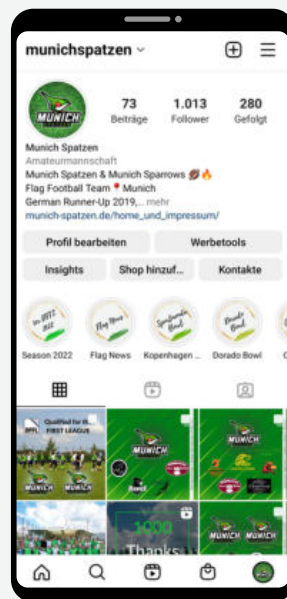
munichspatzen

MUNICH

73 Beiträge
1.013 Follower
280 Gefolgt

Munich Spatzen
Amateurmannschaft
Munich Spatzen & Munich Sparrows 🏈🔥
Flag Football Team 📍Munich
German Runner-Up 2019,... mehr
munich-spatzen.de/home_und_impressum/

Profil bearbeiten
Werbetools
Insights
Shop hinzuf...
Kontakte

Season 2022
Flag News
Kopenhagen ...
Dorado Bowl

Qualified for the FIRST LEAGUE
MUNICH
MUNICH
MUNICH
MUNICH
MUNICH
MUNICH
1000 Thanks
MUNICH
MUNICH